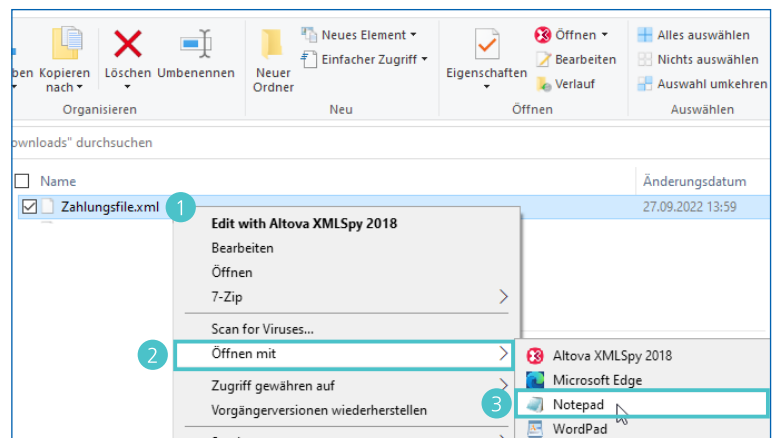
ben Kopieren nach Löschen Umbenennen
Organisieren
Neuer Ordner
Neues Element
Einfacher Zugriff
Neu
Eigenschaften
Öffnen
Bearbeiten
Verlauf
Öffnen
Alles auswählen
Nichts auswählen
Auswahl umkehren
Auswählen

ownloads" durchsuchen

Name
Änderungsdatum
Zahlungsfile.xml
27.09.2022 13:59

1
Edit with Altova XMLSpy 2018
Bearbeiten
Öffnen
7-Zip
Scan for Viruses...
2
Öffnen mit
Zugriff gewähren auf
Vorgängerversionen wiederherstellen

Altova XMLSpy 2018
Microsoft Edge
3
Notepad
WordPad